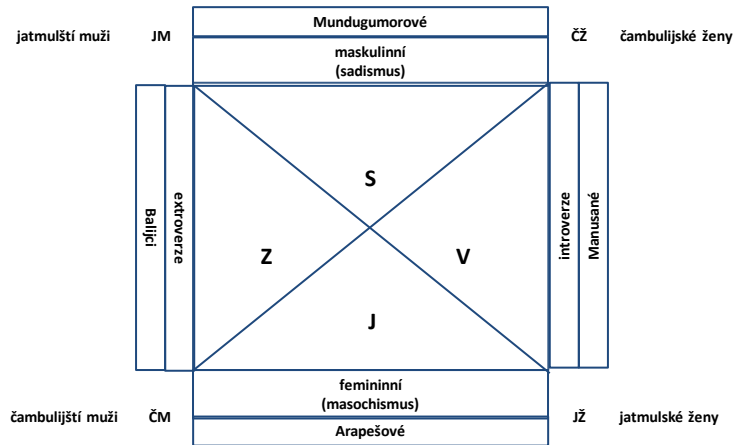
jatmulští muži JM

Mundugumorové

ČŽ čambulijské ženy

maskulinní
(sadismus)

Balijci

extroverze

S

Z

V

J

introverze

Manusané

femininní
(masochismus)

čambulijští muži ČM

JŽ jatmulské ženy

Arapešové